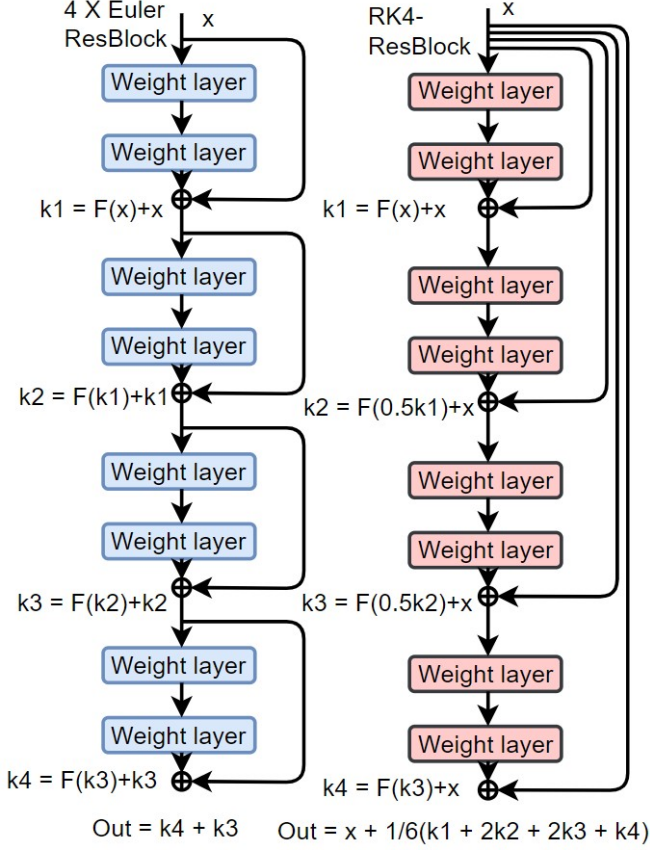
4 X Euler ResBlock

x

Weight layer

Weight layer

k1 = F(x)+x

Weight layer

Weight layer

k2 = F(k1)+k1

Weight layer

Weight layer

k3 = F(k2)+k2

Weight layer

Weight layer

k4 = F(k3)+k3

Out = k4 + k3

RK4-ResBlock

x

Weight layer

Weight layer

k1 = F(x)+x

Weight layer

Weight layer

k2 = F(0.5k1)+x

Weight layer

Weight layer

k3 = F(0.5k2)+x

Weight layer

Weight layer

k4 = F(k3)+x

Out = x + 1/6(k1 + 2k2 + 2k3 + k4)